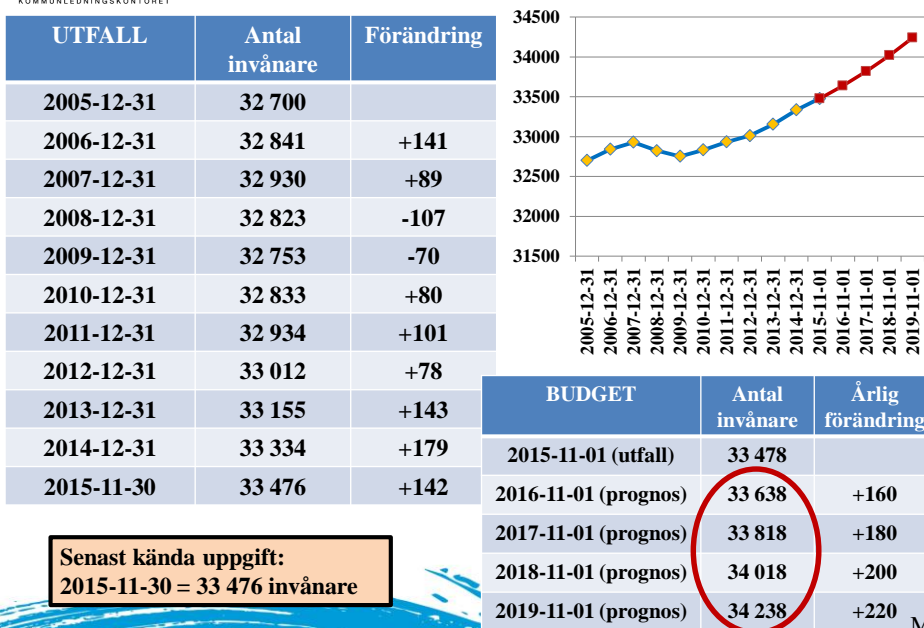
KOMMUNLEDNINGSKONTORET

| UTFALL | Antal invånare | Förändring |
|---|---|---|
| 2005-12-31 | 32 700 | |
| 2006-12-31 | 32 841 | +141 |
| 2007-12-31 | 32 930 | +89 |
| 2008-12-31 | 32 823 | -107 |
| 2009-12-31 | 32 753 | -70 |
| 2010-12-31 | 32 833 | +80 |
| 2011-12-31 | 32 934 | +101 |
| 2012-12-31 | 33 012 | +78 |
| 2013-12-31 | 33 155 | +143 |
| 2014-12-31 | 33 334 | +179 |
| 2015-11-30 | 33 476 | +142 |

Senast kända uppgift:
2015-11-30 = 33 476 invånare

34500
34000
33500
33000
32500
32000
31500

2005-12-31
2006-12-31
2007-12-31
2008-12-31
2009-12-31
2010-12-31
2011-12-31
2012-12-31
2013-12-31
2014-12-31
2015-11-01
2016-11-01
2017-11-01
2018-11-01
2019-11-01

| BUDGET | Antal invånare | Årlig förändring |
|---|---|---|
| 2015-11-01 (utfall) | 33 478 | |
| 2016-11-01 (prognos) | 33 638 | +160 |
| 2017-11-01 (prognos) | 33 818 | +180 |
| 2018-11-01 (prognos) | 34 018 | +200 |
| 2019-11-01 (prognos) | 34 238 | +220 |

M